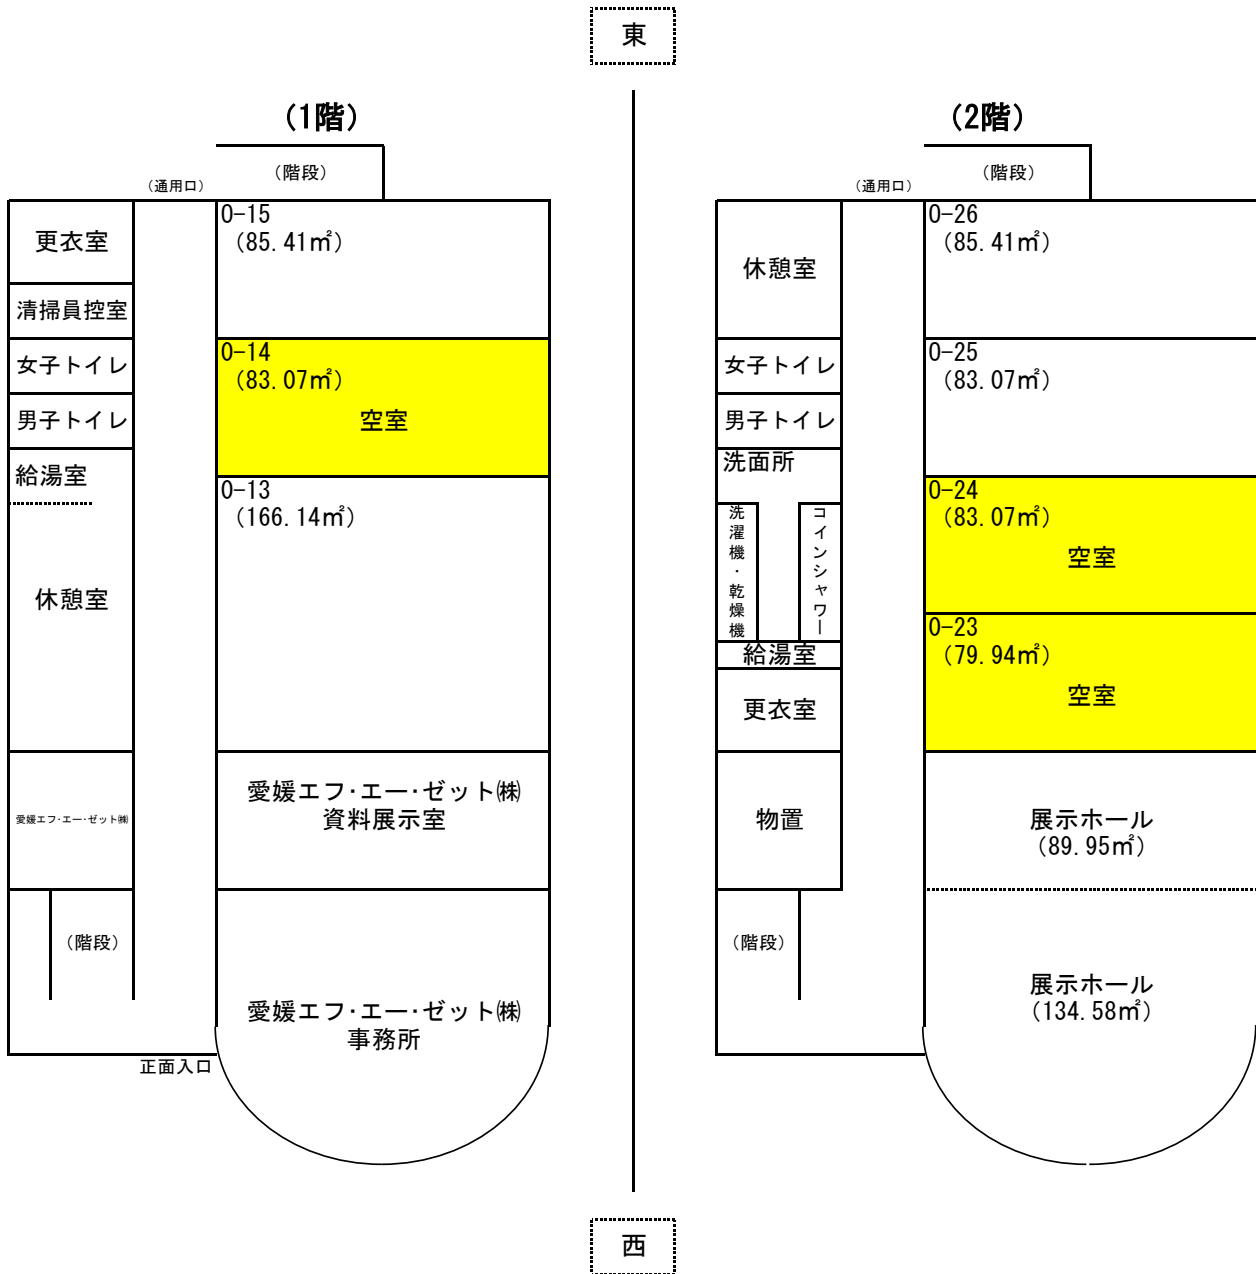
東

(1階)

(階段)

(通用口)

更衣室

清掃員控室

女子トイレ

男子トイレ

給湯室

休憩室

愛媛エフ･エー･ゼット㈱

(階段)

正面入口

0-15
(85.41㎡)

0-14
(83.07㎡)
空室

0-13
(166.14㎡)

愛媛エフ･エー･ゼット㈱
資料展示室

愛媛エフ･エー･ゼット㈱
事務所

(2階)

(階段)

(通用口)

休憩室

女子トイレ

男子トイレ

洗面所

洗濯機・乾燥機

コインシャワー

給湯室

更衣室

物置

(階段)

0-26
(85.41㎡)

0-25
(83.07㎡)

0-24
(83.07㎡)
空室

0-23
(79.94㎡)
空室

展示ホール
(89.95㎡)

展示ホール
(134.58㎡)

西